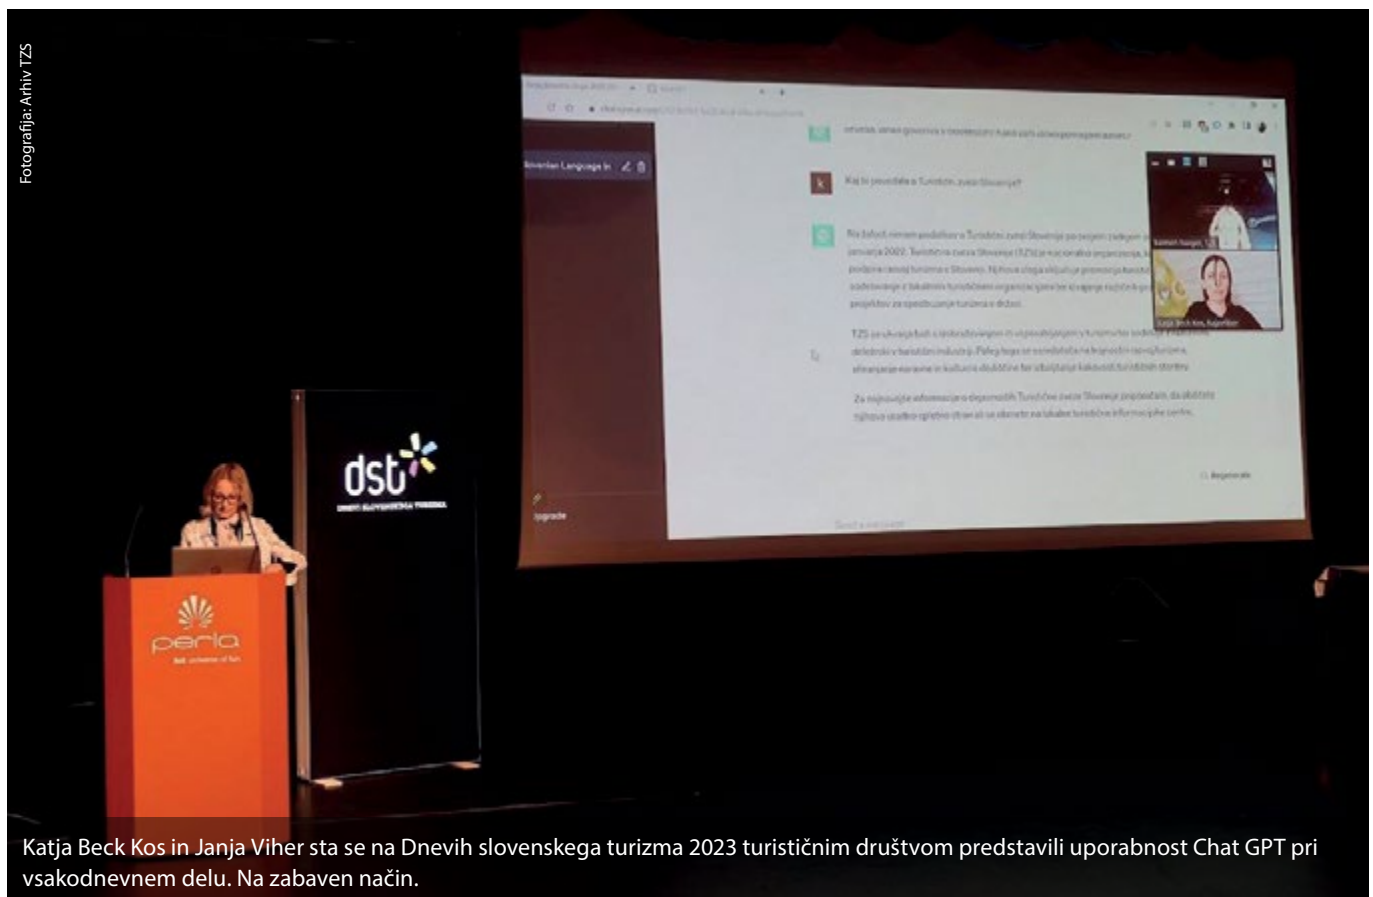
Fotografija: Arhiv TZS

Slovenian Language In

Kaj bi povedal o Turistični zvezi Slovenije?

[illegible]

Regenerate

Upgrade

dst

DNEVI SLOVENSKEGA TURIZMA

perla

Katja Beck Kos in Janja Viher sta se na Dnevih slovenskega turizma 2023 turističnim društvom predstavili uporabnost Chat GPT pri vsakodnevnem delu. Na zabaven način.